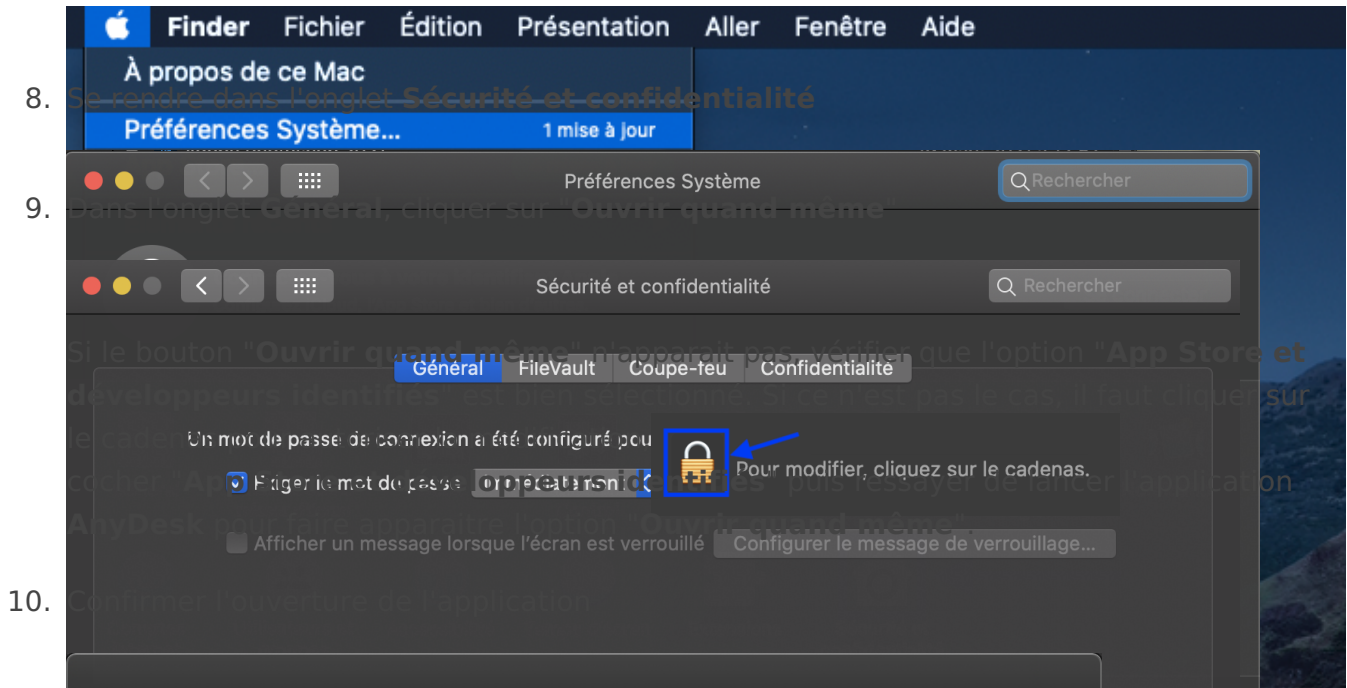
Finder Fichier Édition Présentation Aller Fenêtre Aide

À propos de ce Mac

8. Se rendre dans l'onglet **Sécurité et confidentialité**

Préférences Système... 1 mise à jour

Préférences Système

Rechercher

9. Dans l'onglet **Général**, cliquer sur "**Ouvrir quand même**"

Sécurité et confidentialité

Rechercher

Si le bouton "**Ouvrir quand même**" n'apparait pas, vérifier que l'option "**App Store et développeurs identifiés**" est bien sélectionné. Si ce n'est pas le cas, il faut cliquer sur le cadenas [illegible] cocher "**App** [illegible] **identifiés**" puis ressayer de lancer l'application **AnyDesk** pour faire apparaitre l'option "**Ouvrir quand même**".

Général FileVault Coupe-feu Confidentialité

Un mot de passe de connexion a été configuré pou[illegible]

Exiger le mot de passe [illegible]

Pour modifier, cliquez sur le cadenas.

Afficher un message lorsque l'écran est verrouillé Configurer le message de verrouillage...

10. Confirmer l'ouverture de l'application